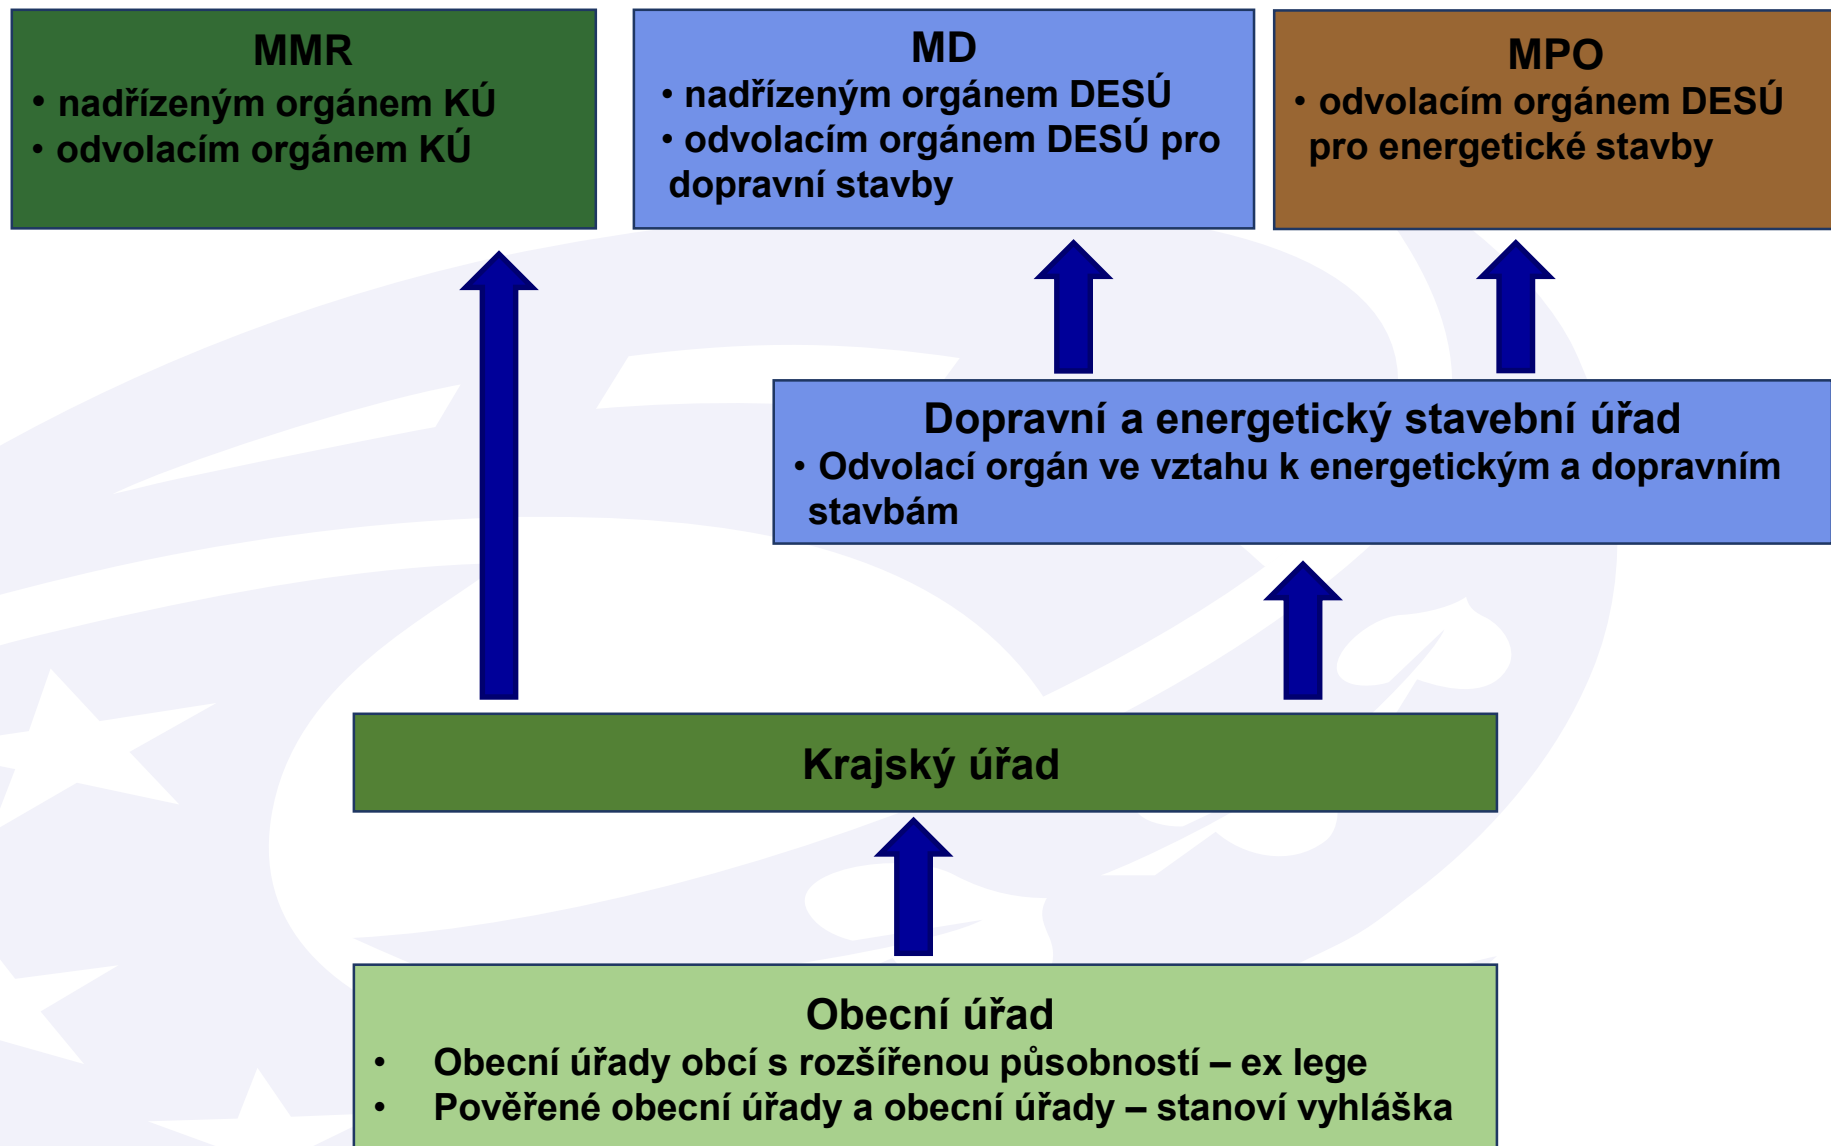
MMR
• nadřízeným orgánem KÚ
• odvolacím orgánem KÚ

MD
• nadřízeným orgánem DESÚ
• odvolacím orgánem DESÚ pro dopravní stavby

MPO
• odvolacím orgánem DESÚ pro energetické stavby

Dopravní a energetický stavební úřad
• Odvolací orgán ve vztahu k energetickým a dopravním stavbám

Krajský úřad

Obecní úřad
• Obecní úřady obcí s rozšířenou působností – ex lege
• Pověřené obecní úřady a obecní úřady – stanoví vyhláška